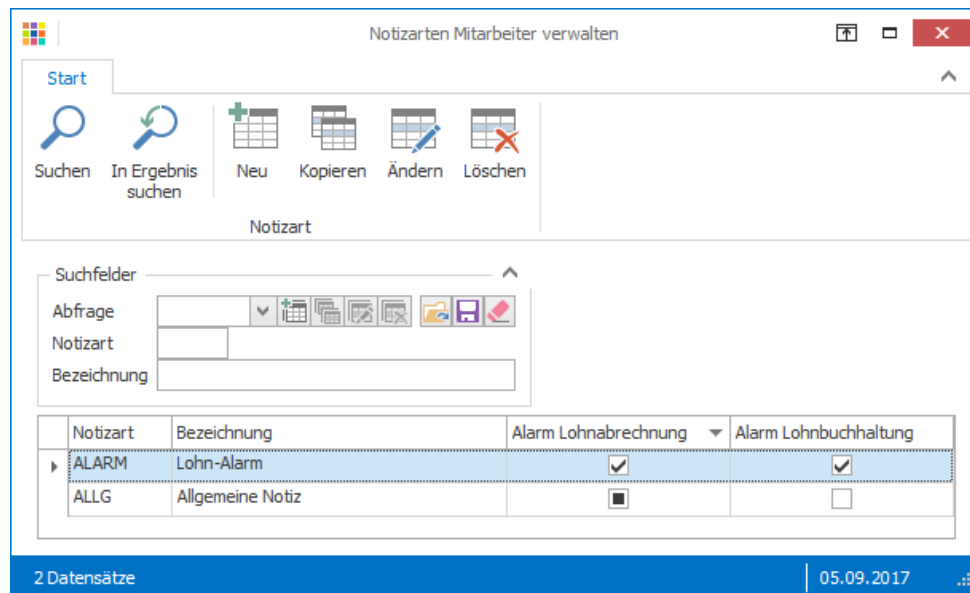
Notizarten Mitarbeiter verwalten

Start

Suchen
In Ergebnis suchen
Neu
Kopieren
Ändern
Löschen
Notizart

Suchfelder
Abfrage
Notizart
Bezeichnung

| | Notizart | Bezeichnung | Alarm Lohnabrechnung | Alarm Lohnbuchhaltung |
|---|---|---|---|---|
| ▸ | ALARM | Lohn-Alarm | ☑ | ☑ |
| | ALLG | Allgemeine Notiz | ■ | ☐ |

2 Datensätze
05.09.2017